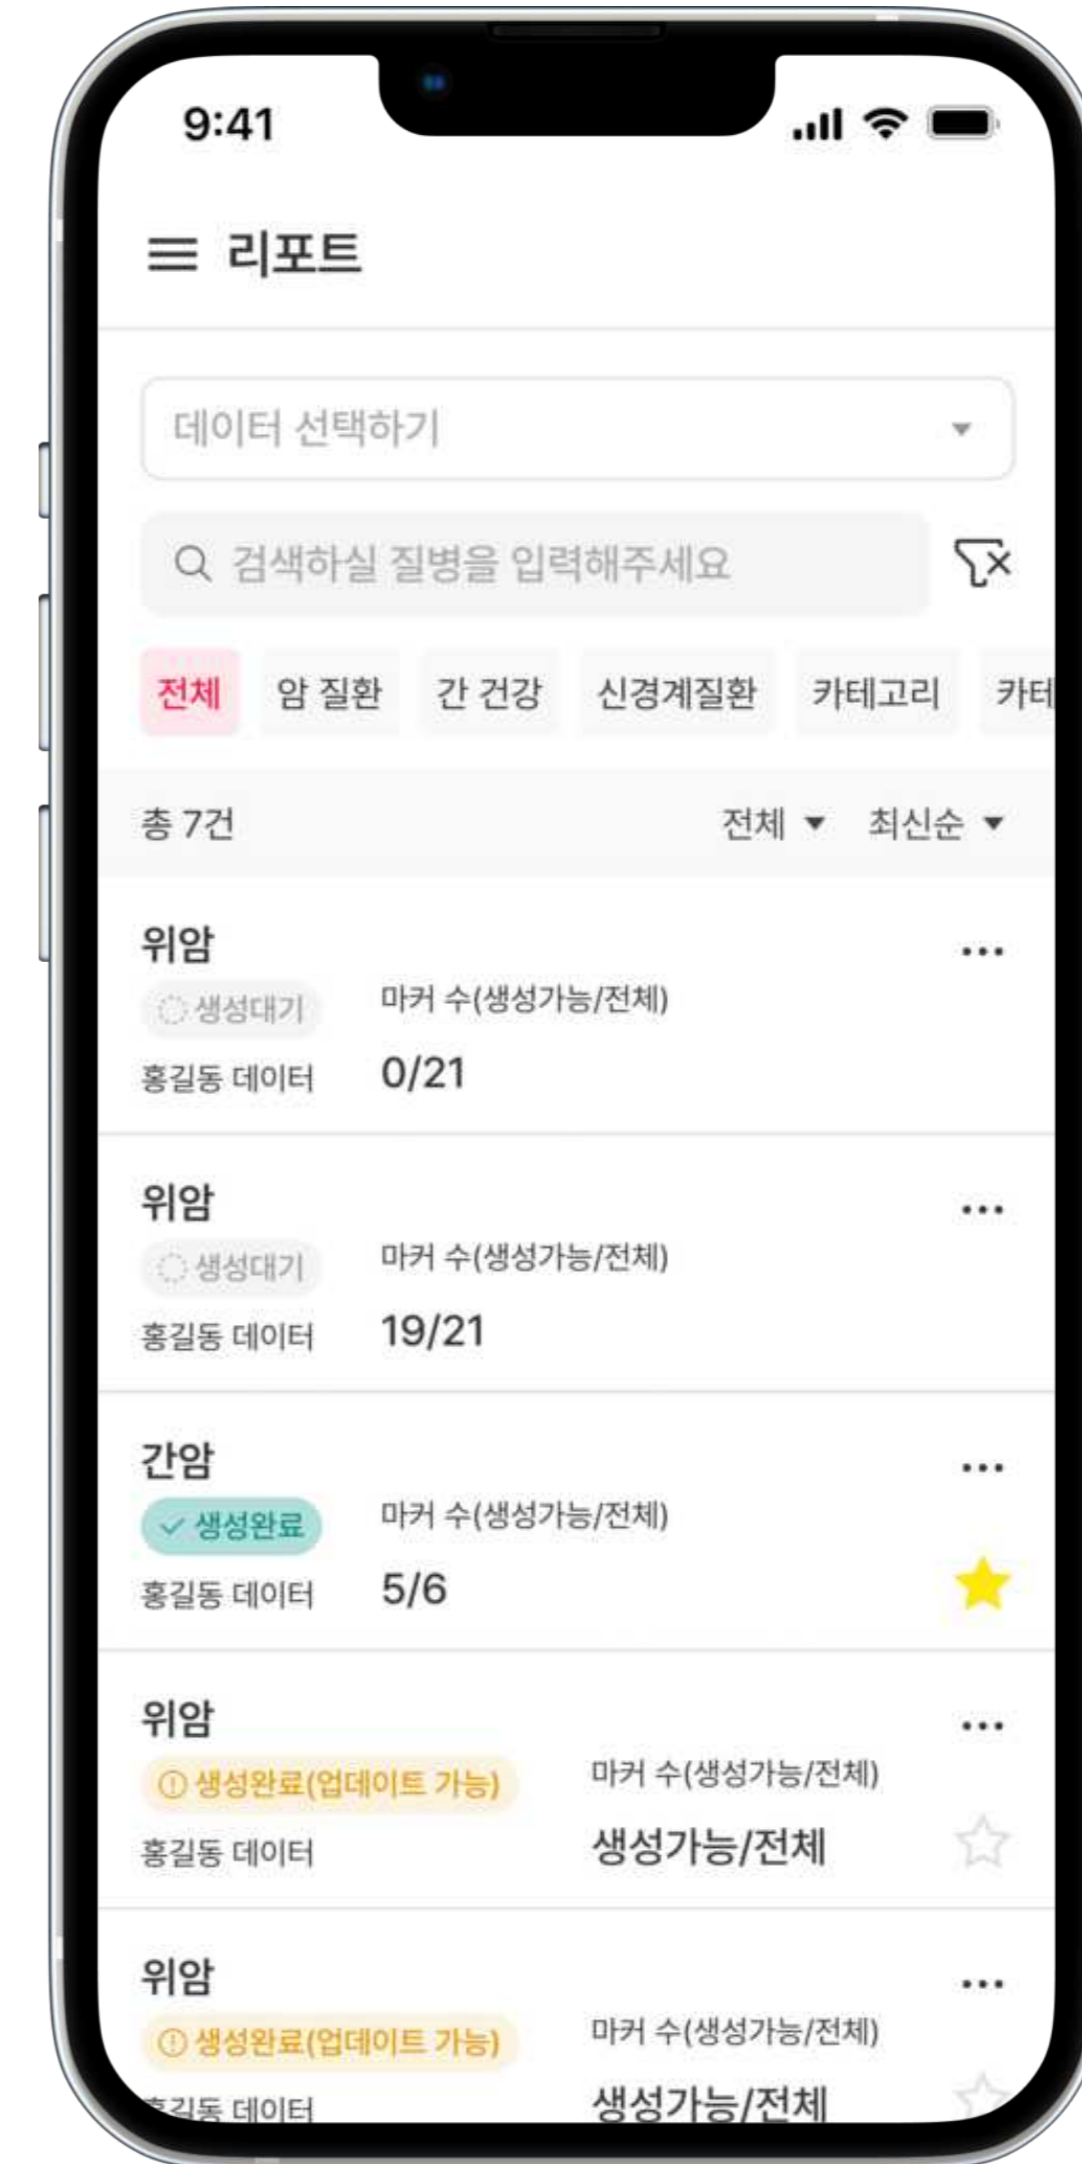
9:41

리포트

데이터 선택하기

검색하실 질병을 입력해주세요

전체 암 질환 간 건강 신경계질환 카테고리 카테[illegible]

총 7건 전체 ▾ 최신순 ▾

위암
생성대기
홍길동 데이터
마커 수(생성가능/전체)
0/21

위암
생성대기
홍길동 데이터
마커 수(생성가능/전체)
19/21

간암
생성완료
홍길동 데이터
마커 수(생성가능/전체)
5/6

위암
생성완료(업데이트 가능)
홍길동 데이터
마커 수(생성가능/전체)
생성가능/전체

위암
생성완료(업데이트 가능)
홍길동 데이터
마커 수(생성가능/전체)
생성가능/전체